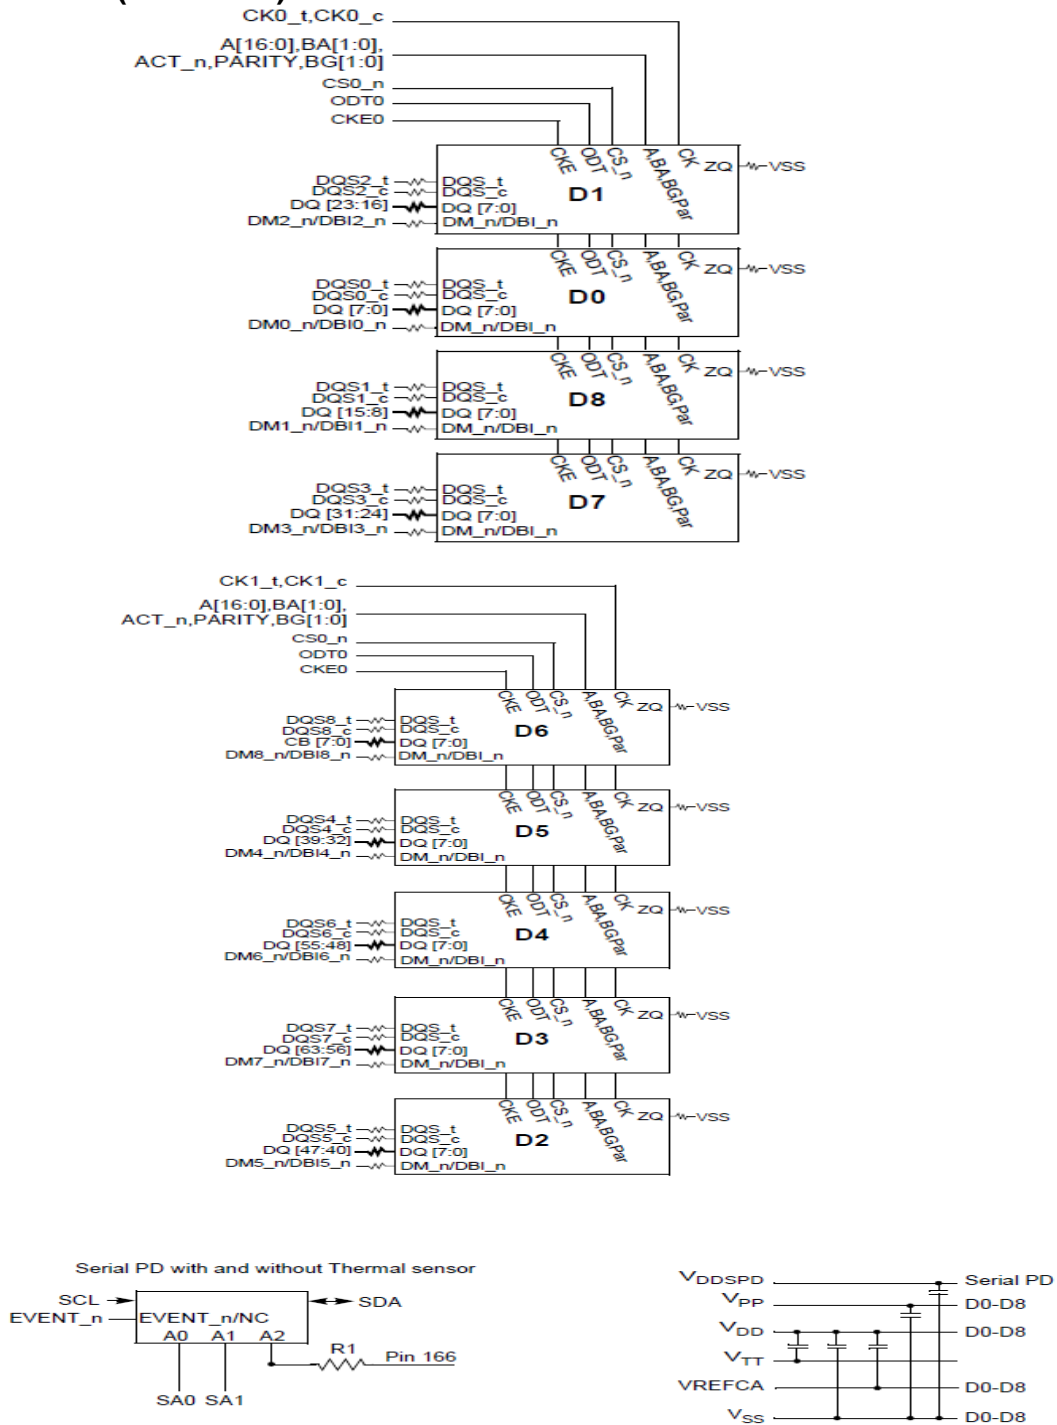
CK0_t,CK0_c
A[16:0],BA[1:0], ACT_n,PARITY,BG[1:0]
CS0_n
ODT0
CKE0

CKE ODT CS_n A,BA,BG,Par CK ZQ VSS
DQS2_t DQS_t
DQS2_c DQS_c
DQ [23:16] DQ [7:0]
DM2_n/DBI2_n DM_n/DBI_n
D1

CKE ODT CS_n A,BA,BG,Par CK ZQ VSS
DQS0_t DQS_t
DQS0_c DQS_c
DQ [7:0] DQ [7:0]
DM0_n/DBI0_n DM_n/DBI_n
D0

CKE ODT CS_n A,BA,BG,Par CK ZQ VSS
DQS1_t DQS_t
DQS1_c DQS_c
DQ [15:8] DQ [7:0]
DM1_n/DBI1_n DM_n/DBI_n
D8

CKE ODT CS_n A,BA,BG,Par CK ZQ VSS
DQS3_t DQS_t
DQS3_c DQS_c
DQ [31:24] DQ [7:0]
DM3_n/DBI3_n DM_n/DBI_n
D7

CK1_t,CK1_c
A[16:0],BA[1:0], ACT_n,PARITY,BG[1:0]
CS0_n
ODT0
CKE0

CKE ODT CS_n A,BA,BG,Par CK ZQ VSS
DQS8_t DQS_t
DQS8_c DQS_c
CB [7:0] DQ [7:0]
DM8_n/DBI8_n DM_n/DBI_n
D6

CKE ODT CS_n A,BA,BG,Par CK ZQ VSS
DQS4_t DQS_t
DQS4_c DQS_c
DQ [39:32] DQ [7:0]
DM4_n/DBI4_n DM_n/DBI_n
D5

CKE ODT CS_n A,BA,BG,Par CK ZQ VSS
DQS6_t DQS_t
DQS6_c DQS_c
DQ [55:48] DQ [7:0]
DM6_n/DBI6_n DM_n/DBI_n
D4

CKE ODT CS_n A,BA,BG,Par CK ZQ VSS
DQS7_t DQS_t
DQS7_c DQS_c
DQ [63:56] DQ [7:0]
DM7_n/DBI7_n DM_n/DBI_n
D3

CKE ODT CS_n A,BA,BG,Par CK ZQ VSS
DQS5_t DQS_t
DQS5_c DQS_c
DQ [47:40] DQ [7:0]
DM5_n/DBI5_n DM_n/DBI_n
D2

Serial PD with and without Thermal sensor
SCL
EVENT_n
EVENT_n/NC
SDA
A0 A1 A2
R1
Pin 166
SA0 SA1

$V_{DDSPD}$ Serial PD
$V_{PP}$ D0-D8
$V_{DD}$ D0-D8
$V_{TT}$
VREFCA D0-D8
$V_{SS}$ D0-D8